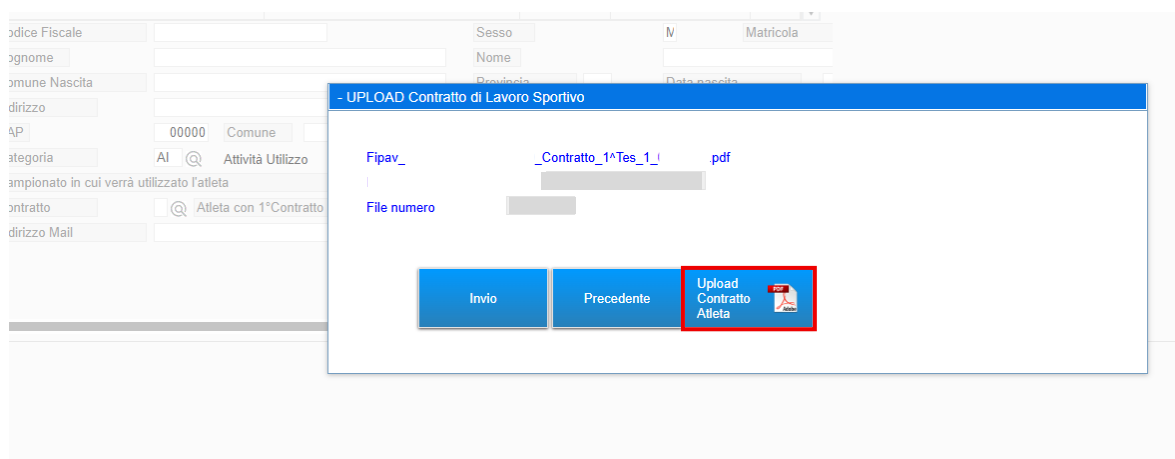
odice Fiscale
Sesso
M
Matricola
ognome
Nome
omune Nascita
Provincia
Data nascita
dirizzo
AP
00000
Comune
ategoria
Al
Attività Utilizzo
ampionato in cui verrà utilizzato l'atleta
ontratto
Atleta con 1°Contratto
dirizzo Mail

- UPLOAD Contratto di Lavoro Sportivo

Fipav_ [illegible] _Contratto_1^Tes_1_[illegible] .pdf

File numero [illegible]

Invio
Precedente
Upload Contratto Atleta
PDF